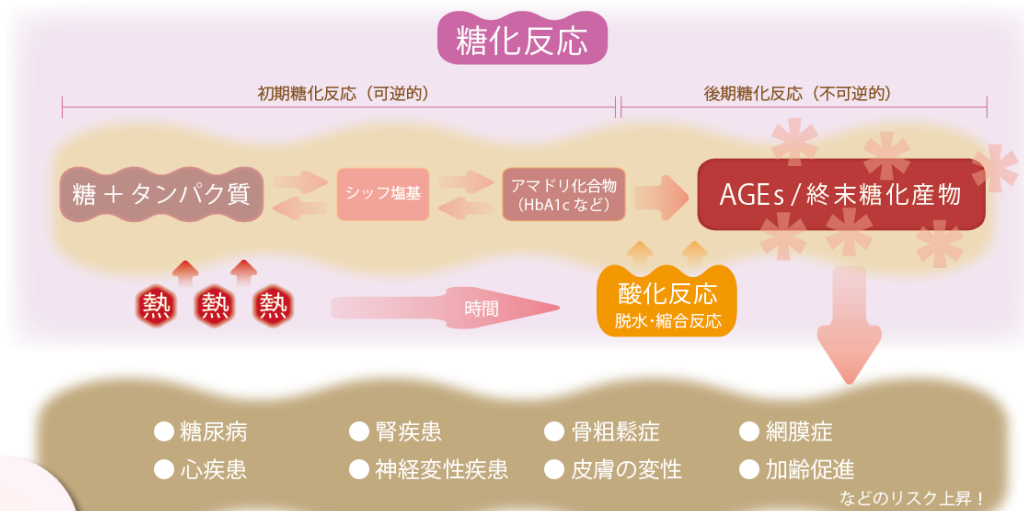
糖化反応

初期糖化反応（可逆的）

後期糖化反応（不可逆的）

糖＋タンパク質

シッフ塩基

アマドリ化合物（HbA1c など）

AGEs / 終末糖化産物

熱 熱 熱

時間

酸化反応
脱水・縮合反応

● 糖尿病
● 腎疾患
● 骨粗鬆症
● 網膜症
● 心疾患
● 神経変性疾患
● 皮膚の変性
● 加齢促進

などのリスク上昇！